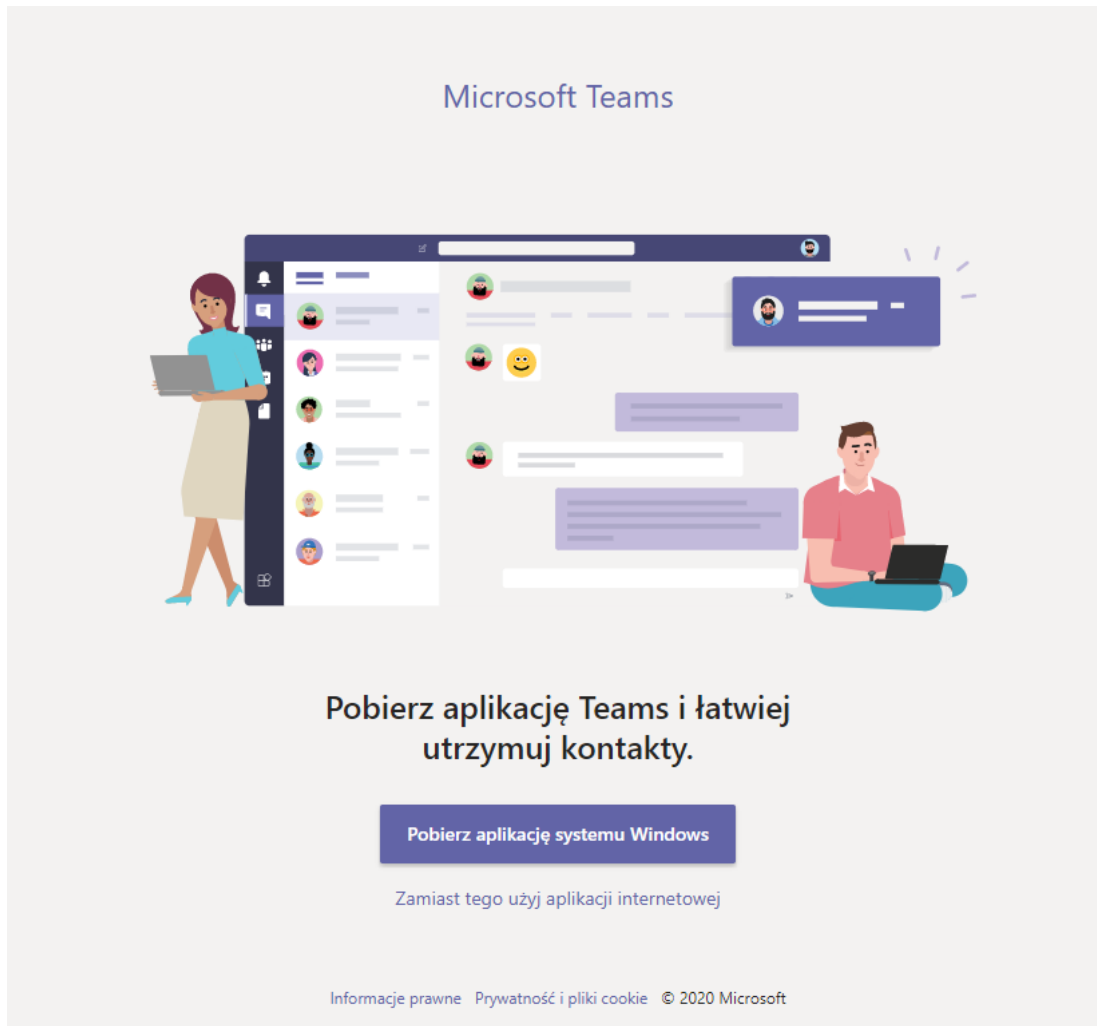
Microsoft Teams

Pobierz aplikację Teams i łatwiej utrzymuj kontakty.

Pobierz aplikację systemu Windows

Zamiast tego użyj aplikacji internetowej

Informacje prawne Prywatność i pliki cookie © 2020 Microsoft